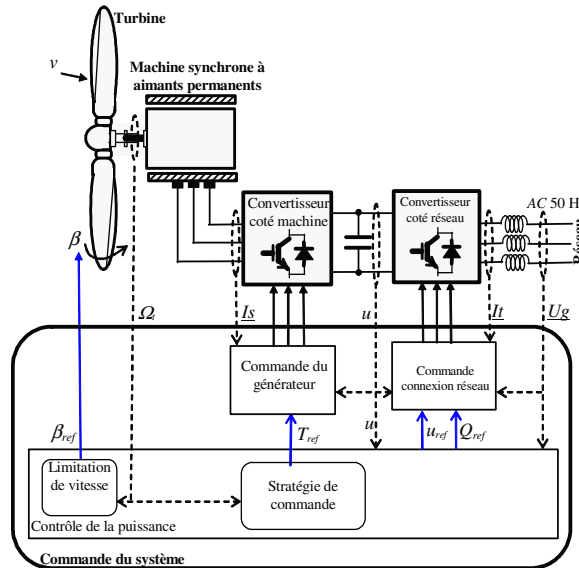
Turbine

$v$

Machine synchrone à aimants permanents

$\beta$

Convertisseur coté machine

Convertisseur coté réseau

$AC$ 50 H

Réseau

$\Omega_t$

$\underline{Is}$

$u$

$\underline{It}$

$\underline{Ug}$

Commande du générateur

Commande connexion réseau

$\beta_{ref}$

$T_{ref}$

$u$

$u_{ref}$

$Q_{ref}$

Limitation de vitesse

Stratégie de commande

Contrôle de la puissance

Commande du système